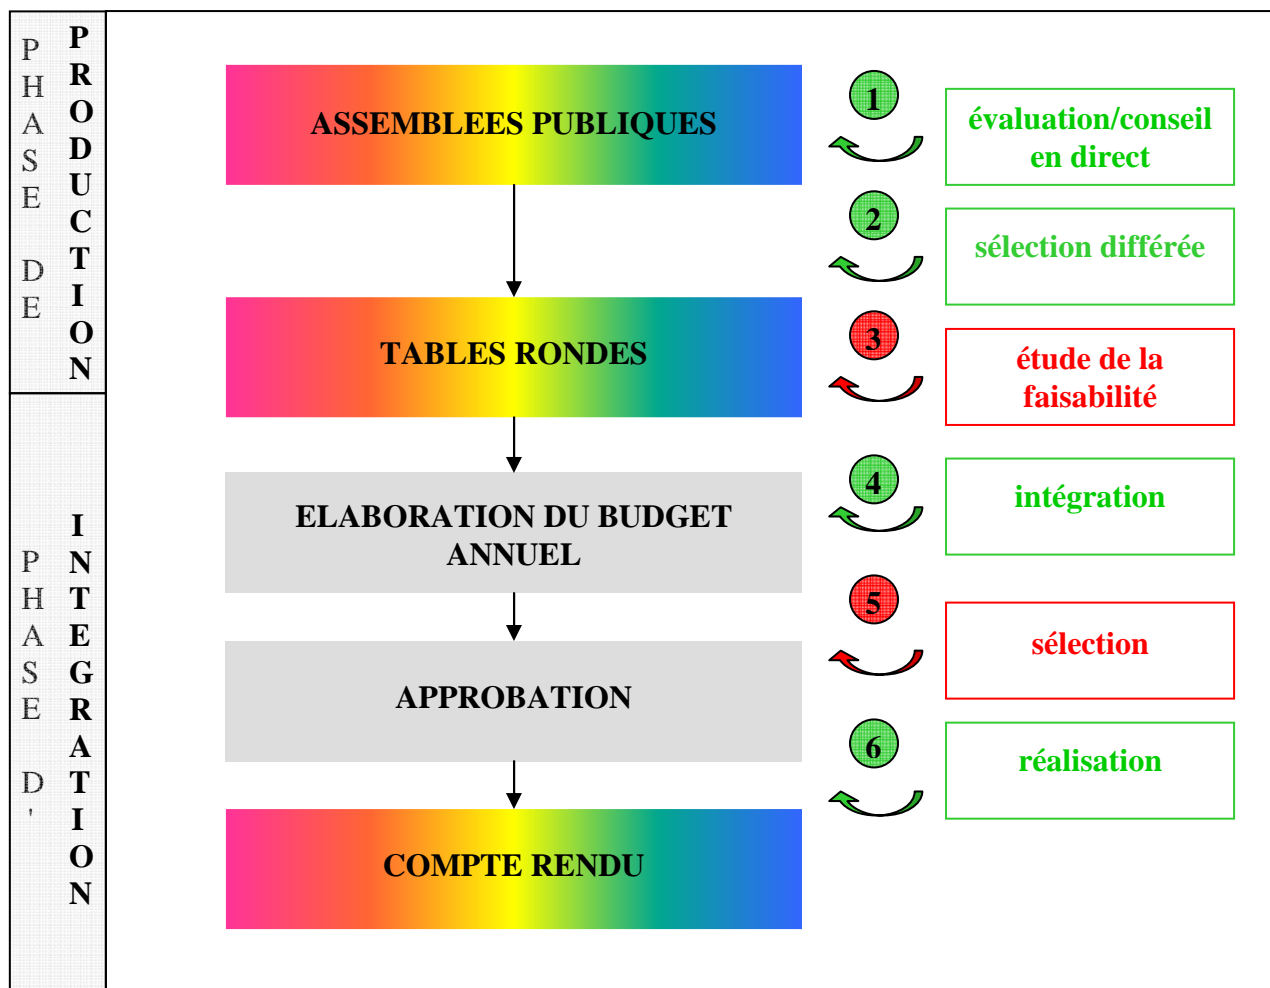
PHASE DE PRODUCTION

PHASE D' INTEGRATION

ASSEMBLEES PUBLIQUES

TABLES RONDES

ELABORATION DU BUDGET ANNUEL

APPROBATION

COMPTE RENDU

1 évaluation/conseil en direct

2 sélection différée

3 étude de la faisabilité

4 intégration

5 sélection

6 réalisation